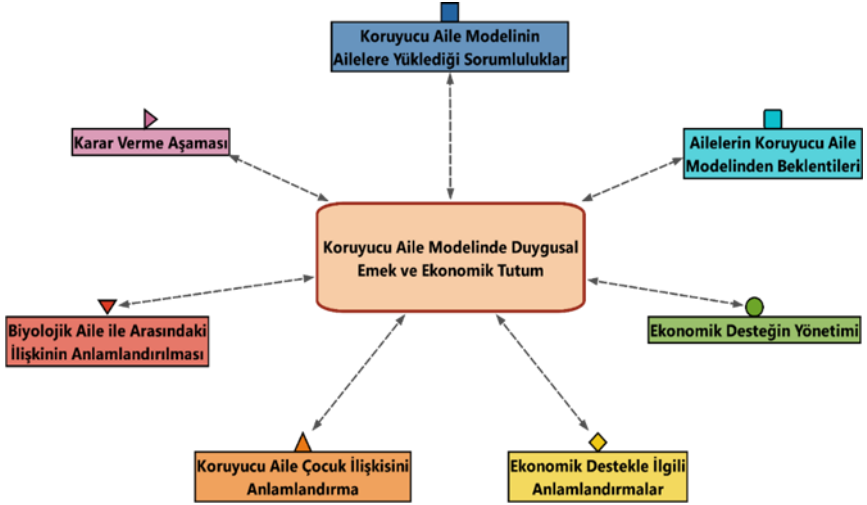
Koruyucu Aile Modelinin Ailelere Yüklediği Sorumluluklar

Karar Verme Aşaması

Ailelerin Koruyucu Aile Modelinden Beklentileri

Koruyucu Aile Modelinde Duygusal Emek ve Ekonomik Tutum

Biyolojik Aile ile Arasındaki İlişkinin Anlamlandırılması

Ekonomik Desteğin Yönetimi

Koruyucu Aile Çocuk İlişkisini Anlamlandırma

Ekonomik Destekle İlgili Anlamlandırmalar